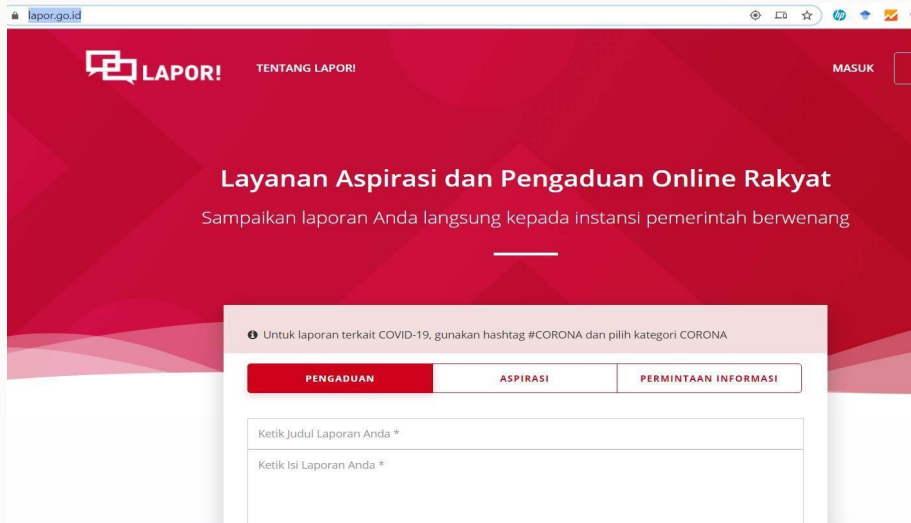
lapor.go.id

LAPOR!

TENTANG LAPOR!

MASUK

Layanan Aspirasi dan Pengaduan Online Rakyat

Sampaikan laporan Anda langsung kepada instansi pemerintah berwenang

Untuk laporan terkait COVID-19, gunakan hashtag #CORONA dan pilih kategori CORONA

PENGADUAN

ASPIRASI

PERMINTAAN INFORMASI

Ketik Judul Laporan Anda *

Ketik Isi Laporan Anda *